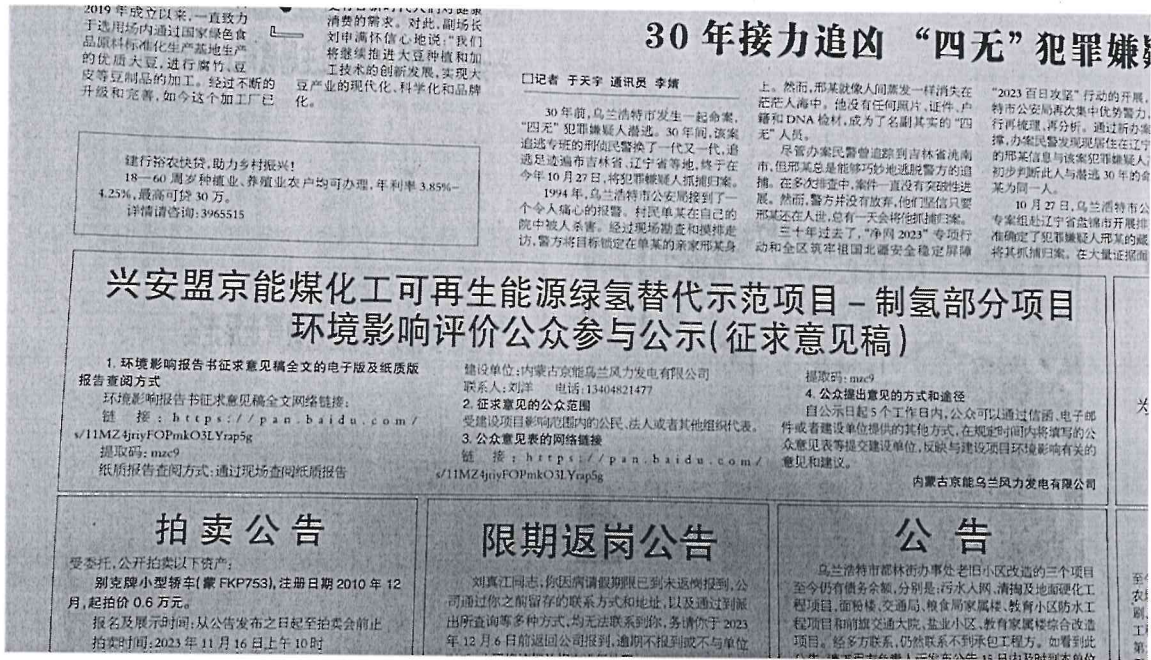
2019 年成立以来，一直致力于选用场内通过国家绿色食品原料标准化生产基地生产的优质大豆，进行腐竹、豆皮等豆制品的加工。经过不断的升级和完善，如今这个加工厂已

消费的需求。对此，副场长刘申海怀信心地说："我们将继续推进大豆种植和加工技术的创新发展，实现大豆产业的现代化、科学化和品牌化。

建行裕农快贷，助力乡村振兴！
18—60 周岁种植业、养殖业农户均可办理，年利率 3.85%—4.25%，最高可贷 30 万。
详情请咨询：3965515

30 年接力追凶 "四无"犯罪嫌疑

□记者 于天宇 通讯员 李婧

30 年前，乌兰浩特市发生一起命案，"四无"犯罪嫌疑人潜逃。30 年间，该案追逃专班的刑侦民警换了一代又一代，追逃足迹遍布吉林省、辽宁省等地，终于在今年 10 月 27 日，将犯罪嫌疑人抓捕归案。

1994 年，乌兰浩特市公安局接到了一个令人痛心的报警。村民单某在自己的院中被人杀害。经过现场勘查和摸排走访，警方将目标锁定在单某的亲家邢某身

上。然而，邢某就像人间蒸发一样消失在茫茫人海中，他没有任何照片、证件、户籍和 DNA 检材，成为了名副其实的"四无"人员。

尽管办案民警曾追踪到吉林省洮南市，但邢某总是能够巧妙地逃脱警方的追捕。在多次排查中，案件一直没有实质性进展。然而，警方并没有放弃，他们坚信只要邢某还在人世，总有一天会将他缉捕归案。

三十年过去了，"净网 2023"专项行动和全区筑牢祖国北疆安全稳定屏障

"2023 百日攻坚"行动的开展，特市公安局再次集中优势警力，行再梳理、再分析。通过新办案撑，办案民警发现现居住在辽宁的邢某信息与该案犯罪嫌疑人初步判断此人与潜逃 30 年的某为同一人。

10 月 27 日，乌兰浩特市公专案组赴辽宁省盘锦市开展排准确定了犯罪嫌疑人邢某的藏将其抓捕归案。在大量证据面

兴安盟京能煤化工可再生能源绿氢替代示范项目－制氢部分项目
环境影响评价公众参与公示(征求意见稿)

1. 环境影响报告书征求意见稿全文的电子版及纸质版报告查阅方式
环境影响报告书征求意见稿全文网络链接：
链 接：https://pan.baidu.com/s/11MZ4jriyFOPmkO3LYrap5g
提取码：mzc9
纸质报告查阅方式：通过现场查阅纸质报告

建设单位：内蒙古京能乌兰风力发电有限公司
联系人：刘洋 电话：13404821477
2. 征求意见的公众范围
受建设项目影响范围内的公民、法人或者其他组织代表。
3. 公众意见表的网络链接
链 接：https://pan.baidu.com/s/11MZ4jriyFOPmkO3LYrap5g

提取码：mzc9
4. 公众提出意见的方式和途径
自公示日起 5 个工作日内，公众可以通过信函、电子邮件或者建设单位提供的其他方式，在规定时间内将填写的公众意见表等提交建设单位，反映与建设项目环境影响有关的意见和建议。

内蒙古京能乌兰风力发电有限公司

拍卖公告

受委托，公开拍卖以下资产：
别克牌小型轿车(蒙 FKP753)，注册日期 2010 年 12 月，起拍价 0.6 万元。
报名及展示时间：从公告发布之日起至拍卖会前止
拍卖时间：2023 年 11 月 16 日上午 10 时

限期返岗公告

刘真江同志：你因病请假期限已到未返岗报到，公司通过你之前留存的联系方式和地址，以及通过到派出所查询等多种方式，均无法联系到你，务请你于 2023 年 12 月 6 日前返回公司报到，逾期不报到或不与单位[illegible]

公告

乌兰浩特市都林街办事处老旧小区改造的三个项目至今仍有债务余额，分别是：污水入网、清掏及地面硬化工程项目，面粉楼、交通局、粮食局家属楼、教育小区防水工程项目和胜利交通大院、盐业小区、教育家属楼综合改造项目。经多方联系，仍然联系不到承包工程方。如看到此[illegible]

光

至
农
刷
工
第